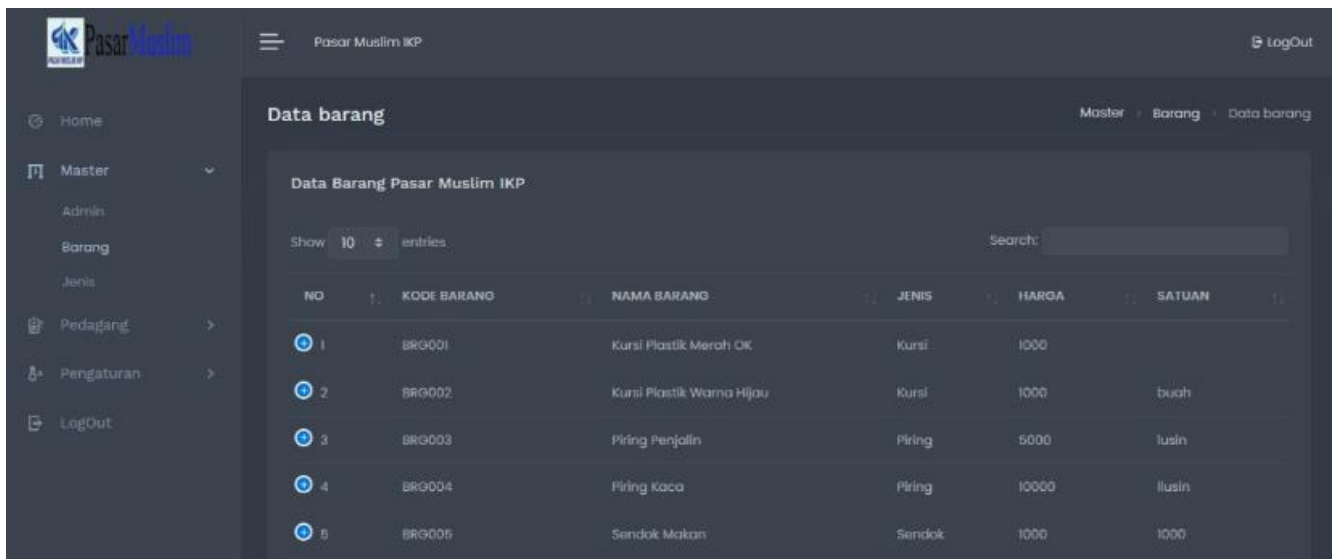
PasarMuslim

Pasar Muslim IKP

LogOut

Home

Master

Admin

Barang

Jenis

Pedagang

Pengaturan

LogOut

Data barang

Master › Barang › Data barang

Data Barang Pasar Muslim IKP

Show 10 entries

Search:

| NO | KODE BARANG | NAMA BARANG | JENIS | HARGA | SATUAN |
|---|---|---|---|---|---|
| 1 | BRG001 | Kursi Plastik Merah OK | Kursi | 1000 | |
| 2 | BRG002 | Kursi Plastik Warna Hijau | Kursi | 1000 | buah |
| 3 | BRG003 | Piring Penjalin | Piring | 5000 | lusin |
| 4 | BRG004 | Piring Kaca | Piring | 10000 | llusin |
| 5 | BRG005 | Sendok Makan | Sendok | 1000 | 1000 |